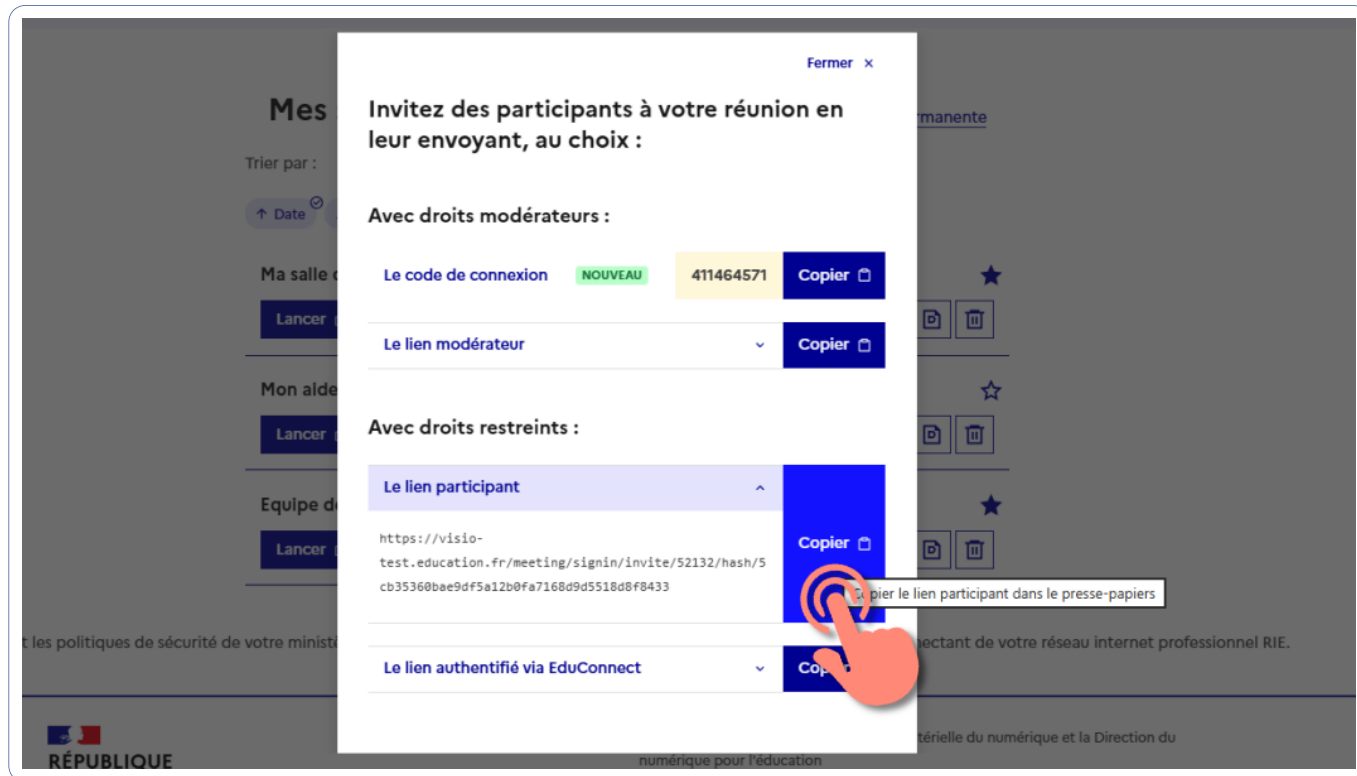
Mes

Trier par :

↑ Date

Ma salle

Lancer

Mon aide

Lancer

Equipe d

Lancer

rmanente

Fermer ×

Invitez des participants à votre réunion en leur envoyant, au choix :

Avec droits modérateurs :

Le code de connexion NOUVEAU 411464571 Copier

Le lien modérateur Copier

Avec droits restreints :

Le lien participant Copier

https://visio-test.education.fr/meeting/signin/invite/52132/hash/5cb35360bae9df5a12b0fa7168d9d5518d8f8433

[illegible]pier le lien participant dans le presse-papiers

Le lien authentifié via EduConnect Cop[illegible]

t les politiques de sécurité de votre ministè

ectant de votre réseau internet professionnel RIE.

RÉPUBLIQUE

térielle du numérique et la Direction du numérique pour l'éducation